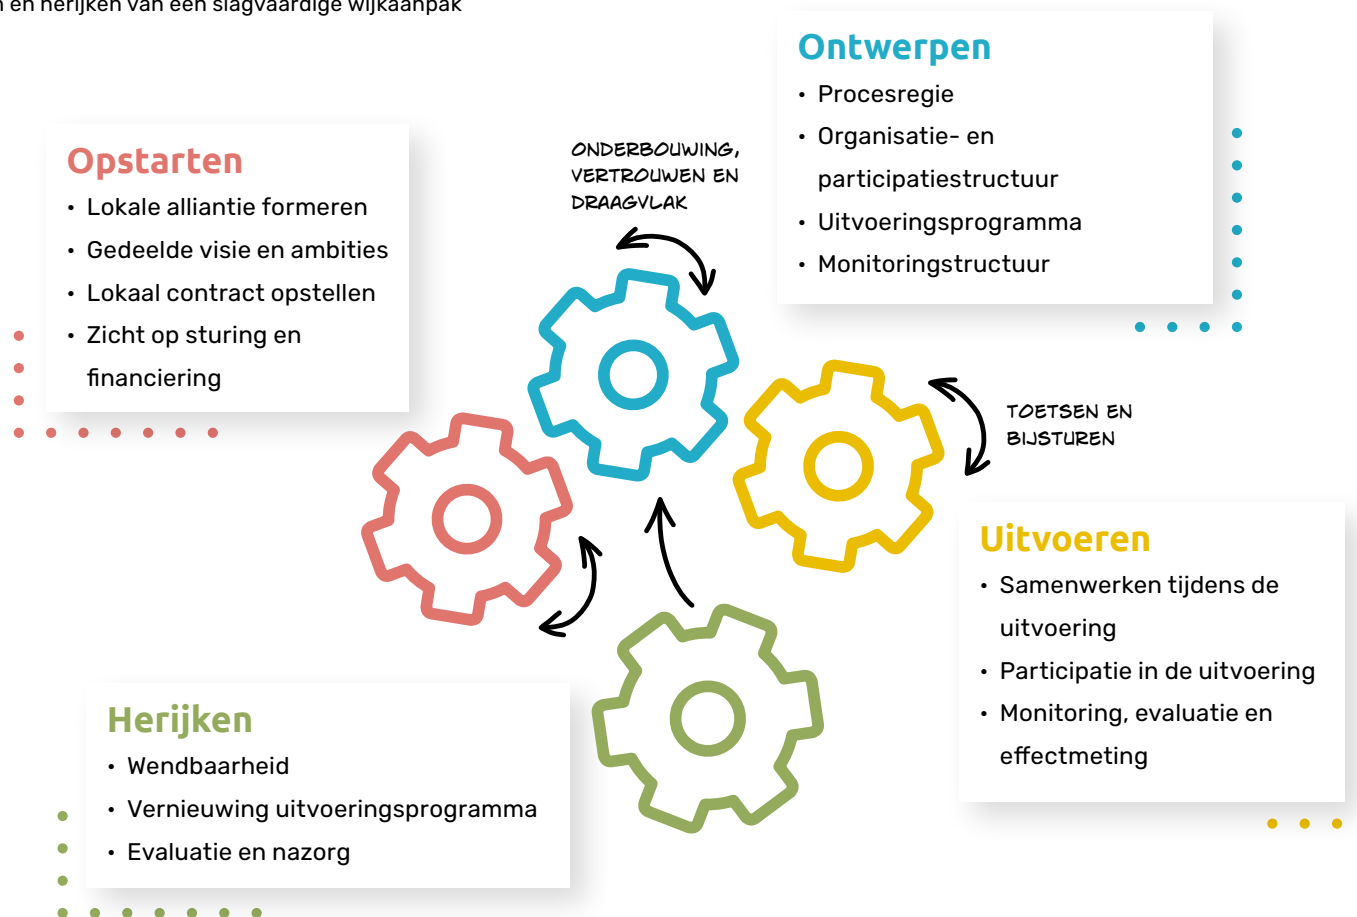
n en herijken van een slagvaardige wijkaanpak

Ontwerpen
• Procesregie
• Organisatie- en participatiestructuur
• Uitvoeringsprogramma
• Monitoringstructuur

ONDERBOUWING, VERTROUWEN EN DRAAGVLAK

Opstarten
• Lokale alliantie formeren
• Gedeelde visie en ambities
• Lokaal contract opstellen
• Zicht op sturing en financiering

TOETSEN EN BIJSTUREN

Uitvoeren
• Samenwerken tijdens de uitvoering
• Participatie in de uitvoering
• Monitoring, evaluatie en effectmeting

Herijken
• Wendbaarheid
• Vernieuwing uitvoeringsprogramma
• Evaluatie en nazorg